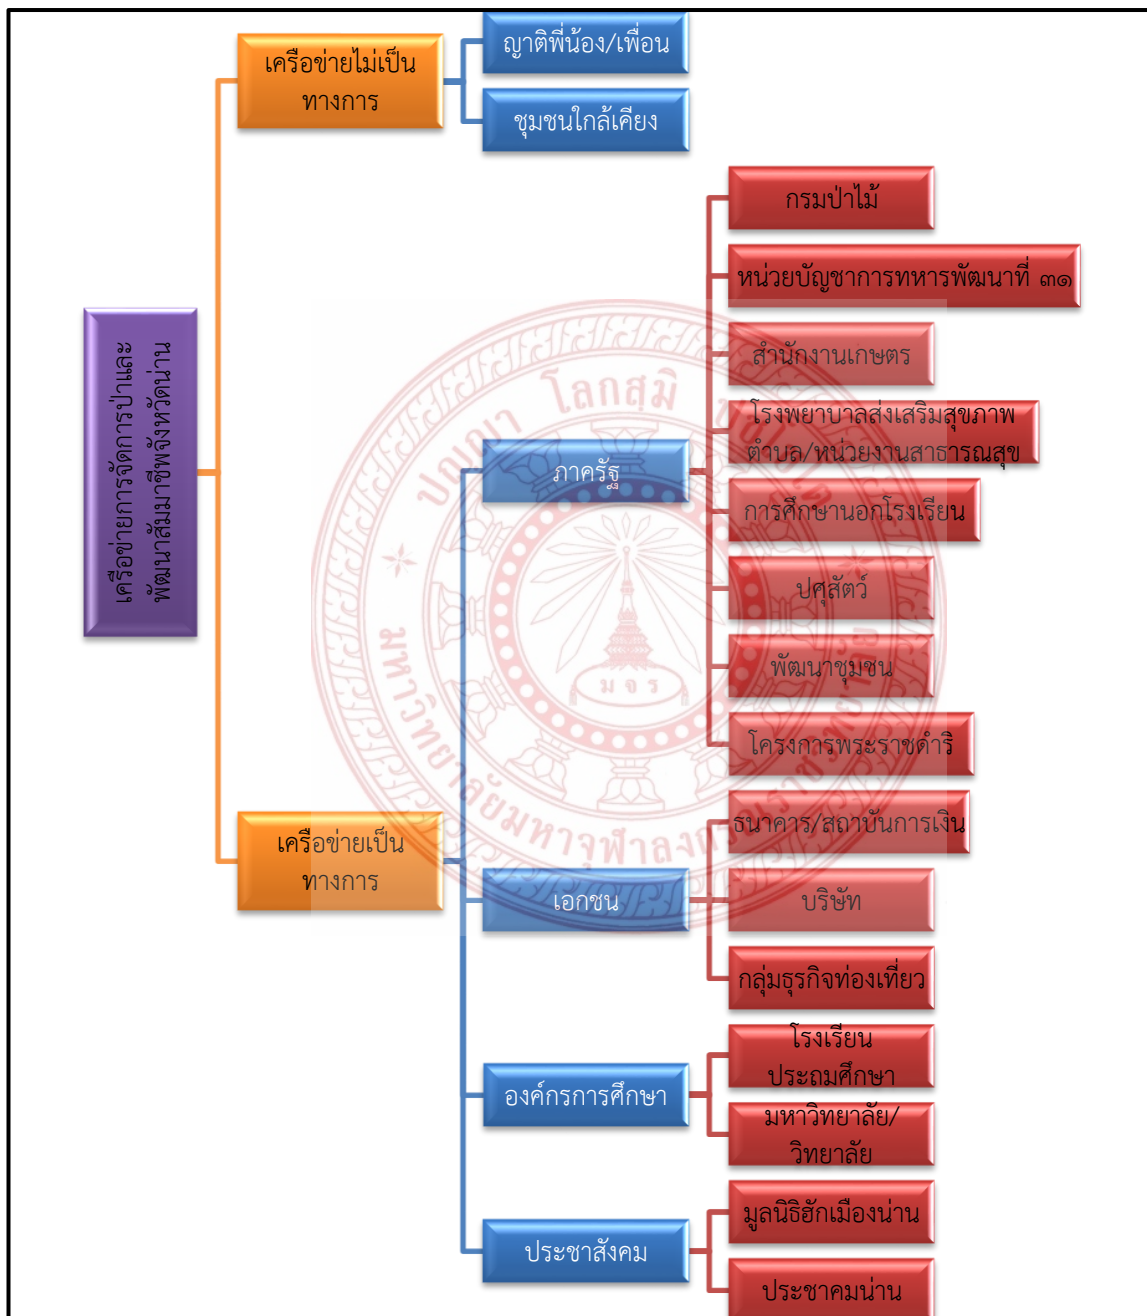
เครือข่ายการจัดการป่าและพัฒนาสัมมาชีพจังหวัดน่าน

เครือข่ายไม่เป็นทางการ

ญาติพี่น้อง/เพื่อน

ชุมชนใกล้เคียง

เครือข่ายเป็นทางการ

ภาครัฐ

กรมป่าไม้

หน่วยบัญชาการทหารพัฒนาที่ ๓๑

สำนักงานเกษตร

โรงพยาบาลส่งเสริมสุขภาพตำบล/หน่วยงานสาธารณสุข

การศึกษานอกโรงเรียน

ปศุสัตว์

พัฒนาชุมชน

โครงการพระราชดำริ

เอกชน

ธนาคาร/สถาบันการเงิน

บริษัท

กลุ่มธุรกิจท่องเที่ยว

องค์กรการศึกษา

โรงเรียนประถมศึกษา

มหาวิทยาลัย/วิทยาลัย

ประชาสังคม

มูลนิธิฮักเมืองน่าน

ประชาคมน่าน

มหาวิทยาลัยมหาจุฬาลงกรณราชวิทยาลัย ปัญญา โลกสฺมิ มจร